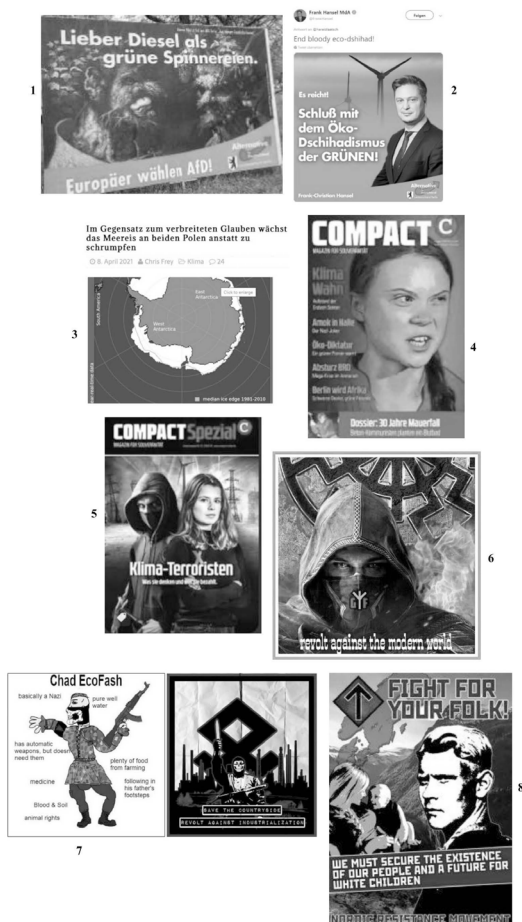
1

Lieber Diesel als grüne Spinnereien.

Europäer wählen AfD!

Frank Hansel MdA
Folgen
End bloody eco-dshihad!

2

Es reicht!
Schluß mit dem Öko-Dschihadismus der GRÜNEN!

Frank-Christian Hansel

Im Gegensatz zum verbreiteten Glauben wächst das Meereis an beiden Polen anstatt zu schrumpfen

8. April 2021 Chris Frey Klima 24

3

East Antarctica
West Antarctica
median ice edge 1981-2010

COMPACT
MAGAZIN FÜR SOUVERÄNITÄT
Klima Wahn
Dossier: 30 Jahre Mauerfall

4

COMPACT Spezial
MAGAZIN FÜR SOUVERÄNITÄT

5

Klima-Terroristen

6

revolt against the modern world

Chad EcoFash
basically a Nazi
pure well water
has automatic weapons, but doesn't need them
plenty of food from farming
medicine
following in his father's footsteps
Blood & Soil
animal rights

7

SAVE THE COUNTRYSIDE
REVOLT AGAINST INDUSTRIALIZATION

FIGHT FOR YOUR FOLK!

8

WE MUST SECURE THE EXISTENCE OF OUR PEOPLE AND A FUTURE FOR WHITE CHILDREN
NORDIC RESISTANCE MOVEMENT